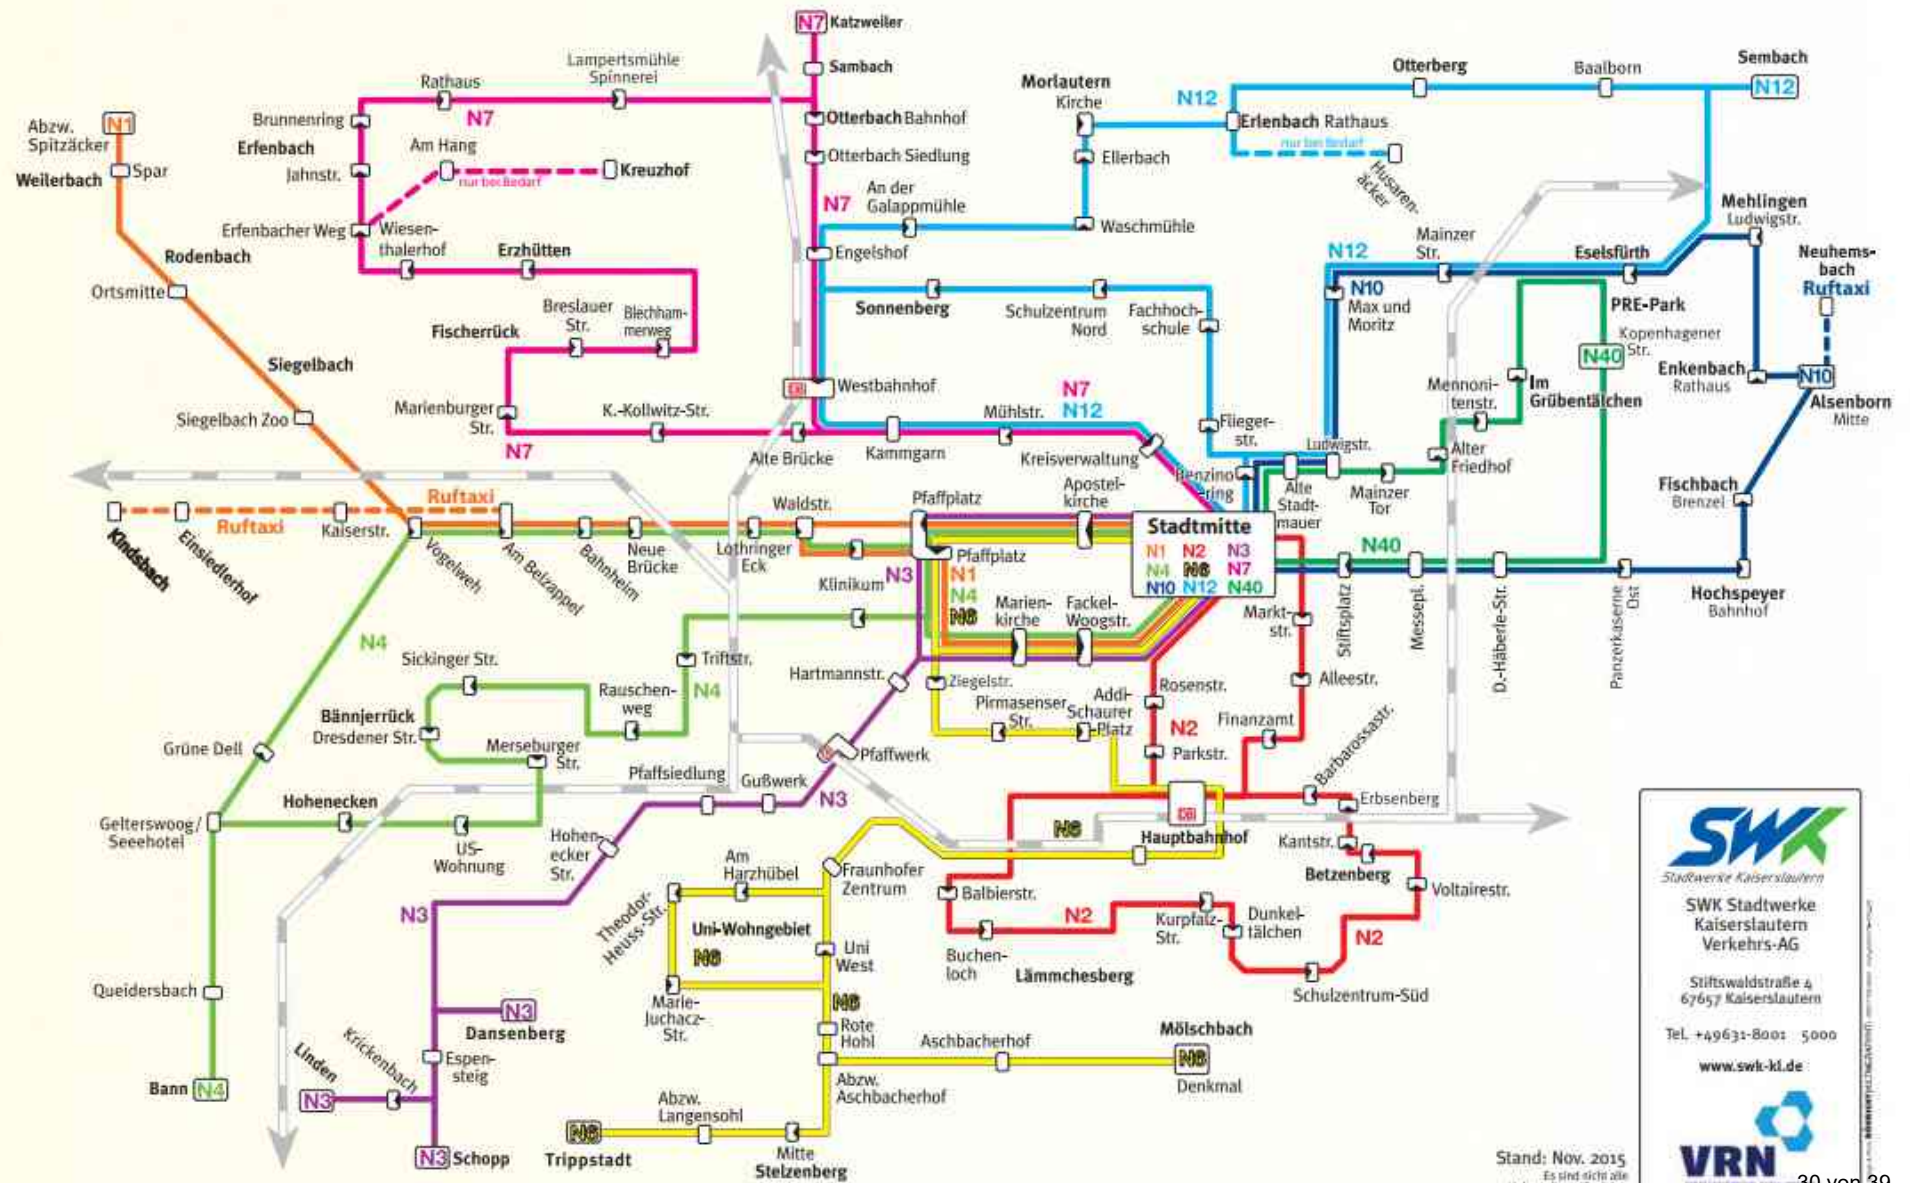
N7 Katzweiler
Sambach
Otterbach Bahnhof
Otterbach Siedlung
An der Galappmühle
Engelshof
N7
Lampertsmühle Spinnerei
Rathaus
Brunnenring
N7
Erfenbach
Am Hang
Jahnstr.
nur bei Bedarf
Kreuzhof
Erfenbacher Weg
Wiesenthalerhof
Erzhütten
Abzw. Spitzäcker
N1
Spar
Weilerbach
Rodenbach
Ortsmitte
Siegelbach
Siegelbach Zoo
Fischerrück
Breslauer Str.
Blechhammerweg
Marienburger Str.
K.-Kollwitz-Str.
N7
Westbahnhof
Alte Brücke
Kammgarn
Mühlstr.
N7
N12
Kreisverwaltung
Morlautern Kirche
Ellerbach
Waschmühle
N12
Erlenbach Rathaus
nur bei Bedarf
Husarenäcker
Otterberg
Baalborn
Sembach
N12
Sonnenberg
Schulzentrum Nord
Fachhochschule
Fliegerstr.
Benzinoring
N12
Mainzer Str.
Eselsfürth
Mehlingen Ludwigstr.
Neuhemsbach
Ruftaxi
N10
Max und Moritz
PRE-Park
Kopenhagener Str.
N40
Mennonitenstr.
Im Grübentälchen
Enkenbach Rathaus
N10
Alsenborn Mitte
Ludwigstr.
Alte Stadtmauer
Mainzer Tor
Alter Friedhof
Fischbach Brenzel
Ruftaxi
Ruftaxi
Kindsbach
Einsiedlerhof
Kaiserstr.
Vogelweh
Am Belzappel
Bahnheim
Neue Brücke
Lothringer Eck
Waldstr.
Pfaffplatz
Apostelkirche
Stadtmitte
N1 N2 N3
N4 N6 N7
N10 N12 N40
N40
Pfaffplatz
Klinikum
N3
N1
N4
N6
Marienkirche
Fackel-Woogstr.
Marktstr.
Stiftsplatz
Messepl.
D.-Häberle-Str.
Panzerkaserne Ost
Hochspeyer Bahnhof
N4
Sickinger Str.
Triftstr.
Rauschenweg
N4
Hartmannstr.
Ziegelstr.
Pirmasenser Str.
Addi-Schaurer-Platz
Rosenstr.
Alleestr.
N2
Finanzamt
Parkstr.
Bännjerrück Dresdener Str.
Grüne Dell
Merseburger Str.
Pfaffsiedlung
Gußwerk
Pfaffwerk
N3
Barbarossastr.
Erbsenberg
Hohenecken
Gelterswoog/ Seeehotel
US-Wohnung
Hohenecker Str.
N6
Hauptbahnhof
Kantstr.
Betzenberg
Voltairestr.
Am Harzhübel
Fraunhofer Zentrum
Theodor-Heuss-Str.
Uni-Wohngebiet
N6
Uni West
Balbierstr.
N2
Buchenloch
Lämmchesberg
Kurpfalz-Str.
Dunkeltälchen
N2
Schulzentrum-Süd
N3
Queidersbach
N3
Dansenberg
Marie-Juchacz-Str.
N6
Rote Hohl
Aschbacherhof
Mölschbach
N6
Denkmal
Espensteig
Linden
Krickenbach
N3
Bann
N4
N3 Schopp
Trippstadt
N6
Abzw. Langensohl
Mitte Stelzenberg
Abzw. Aschbacherhof
SWK
Stadtwerke Kaiserslautern
SWK Stadtwerke Kaiserslautern Verkehrs-AG
Stiftswaldstraße 4
67657 Kaiserslautern
Tel. +49631-8001 5000
www.swk-kl.de
VRN
Stand: Nov. 2015
Es sind nicht alle
30 von 39